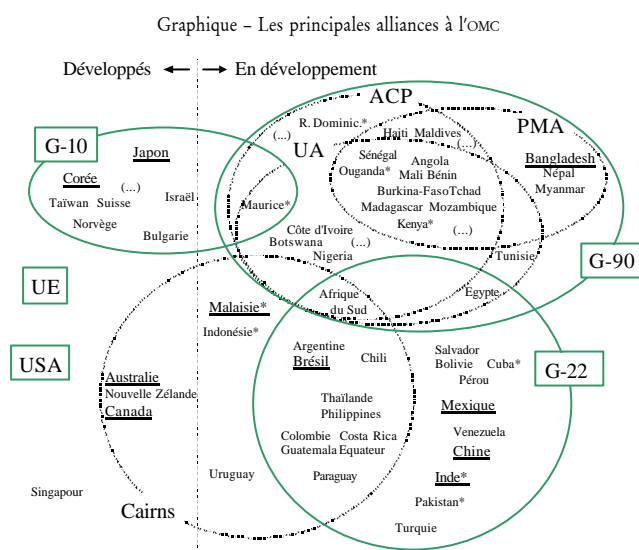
Graphique – Les principales alliances à l'OMC

Développés ← → En développement

ACP

PMA

G-10

Japon

Corée

(...)

Taïwan Suisse

Israël

Norvège

Bulgarie

R. Dominic.*

(...)

UA

Haiti Maldives

Sénégal

Ouganda*

Angola

Mali Bénin

Burkina-Faso Tchad

Madagascar Mozambique

Kenya*

(...)

Bangladesh

Népal

Myanmar

Maurice*

Côte d'Ivoire

Botswana

(...)

Nigeria

Tunisie

G-90

UE

Afrique du Sud

Egypte

Malaisie*

Indonésie*

USA

Argentine

Brésil

Chili

Salvador

Bolivie

Cuba*

Pérou

G-22

Australie

Nouvelle Zélande

Canada

Thaïlande

Philippines

Mexique

Venezuela

Colombie

Costa Rica

Guatemala

Equateur

Chine

Uruguay

Paraguay

Inde*

Pakistan*

Singapour

Cairns

Turquie